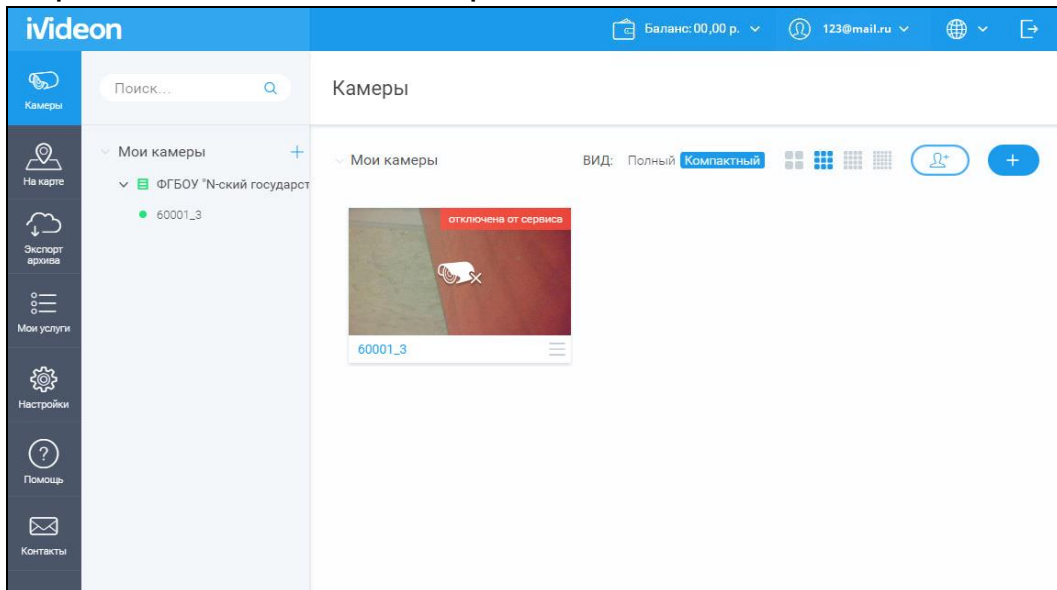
iVideon

Баланс: 00,00 р.

123@mail.ru

Камеры

На карте

Экспорт архива

Мои услуги

Настройки

Помощь

Контакты

Поиск...

Мои камеры

ФГБОУ "N-ский государст

60001_3

Камеры

Мои камеры

ВИД: Полный Компактный

отключена от сервиса

60001_3